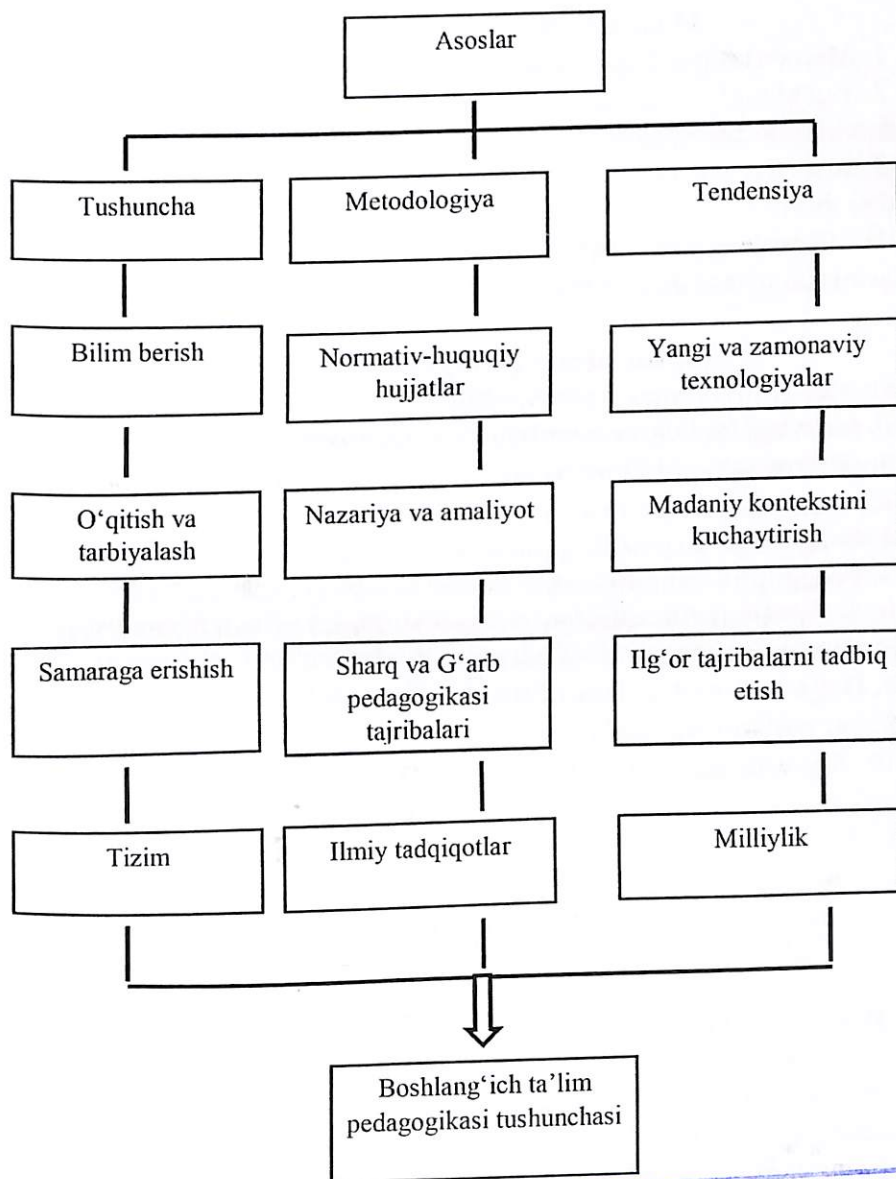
Asoslar

Tushuncha

Bilim berish

O‘qitish va tarbiyalash

Samaraga erishish

Tizim

Metodologiya

Normativ-huquqiy hujjatlar

Nazariya va amaliyot

Sharq va G‘arb pedagogikasi tajribalari

Ilmiy tadqiqotlar

Tendensiya

Yangi va zamonaviy texnologiyalar

Madaniy kontekstini kuchaytirish

Ilg‘or tajribalarni tadbiq etish

Milliylik

Boshlang‘ich ta’lim pedagogikasi tushunchasi